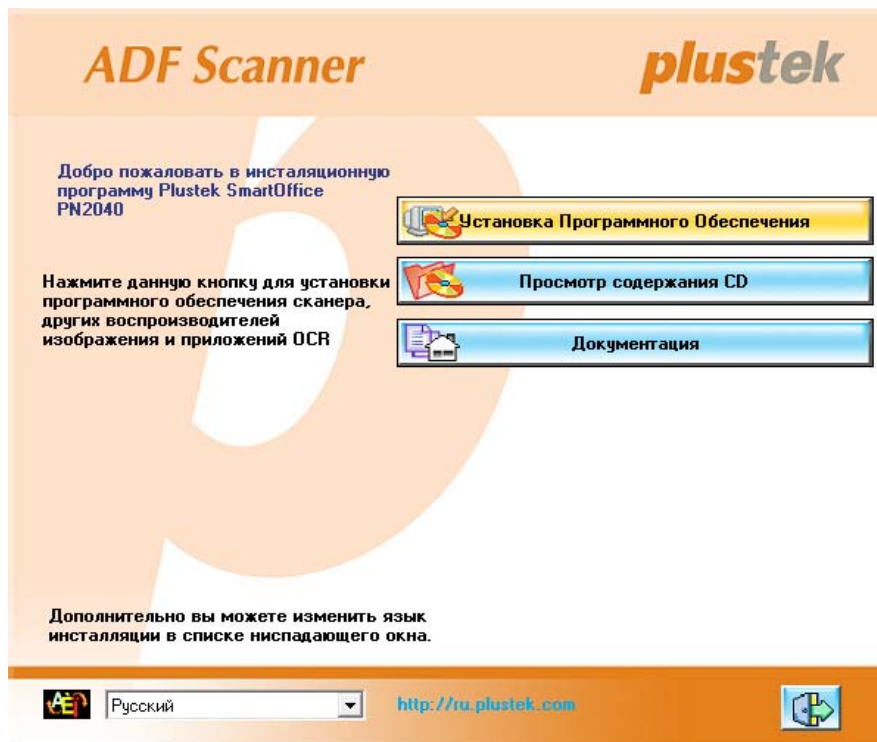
ADF Scanner

plustek

Добро пожаловать в инсталяционную программу Plustek SmartOffice PN2040

Установка Программного Обеспечения

Нажмите данную кнопку для установки программного обеспечения сканера, других воспроизводителей изображения и приложений OCR

Просмотр содержания CD

Документация

Дополнительно вы можете изменить язык инсталляции в списке ниспадающего окна.

Русский

http://ru.plustek.com